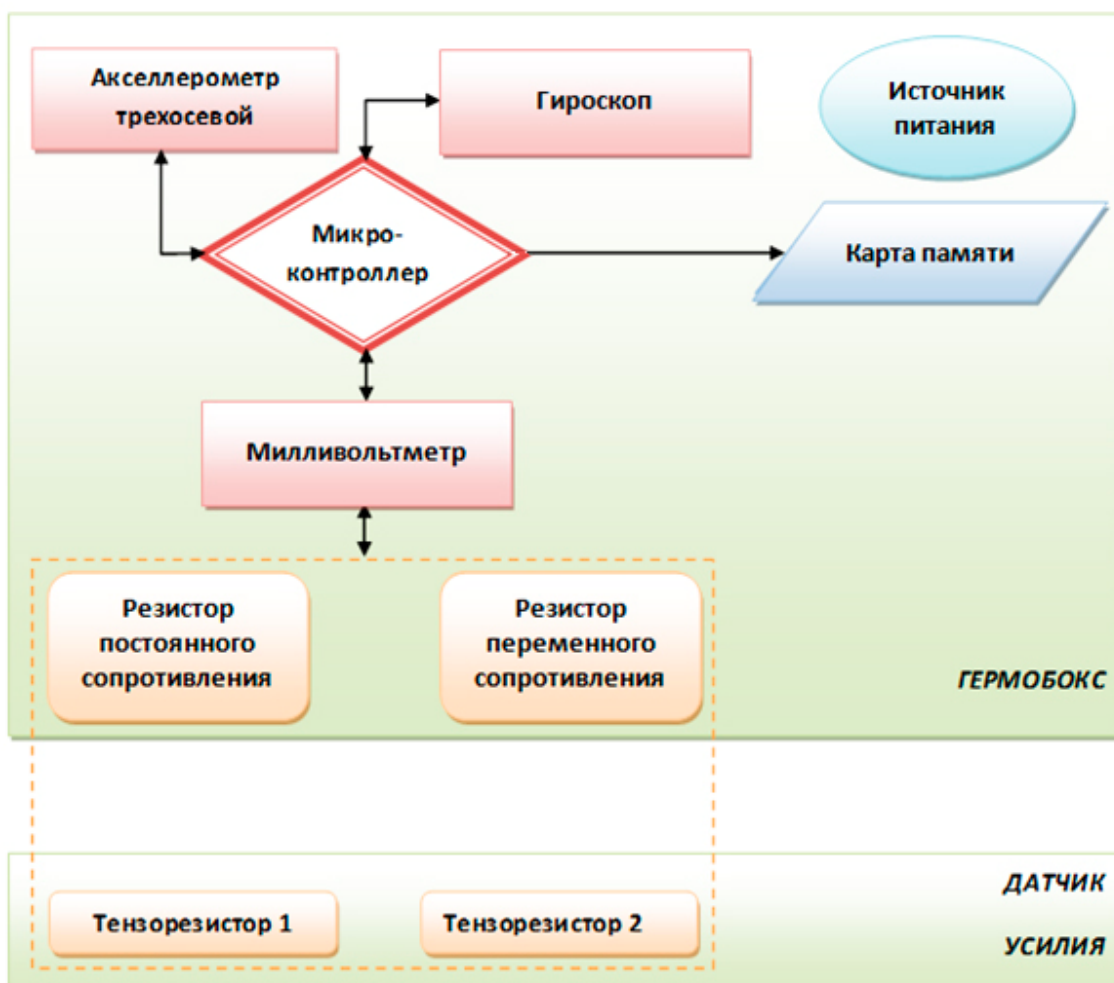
Акселлерометр трехосевой

Гироскоп

Источник питания

Микро-контроллер

Карта памяти

Милливольтметр

Резистор постоянного сопротивления

Резистор переменного сопротивления

ГЕРМОБОКС

ДАТЧИК

Тензорезистор 1

Тензорезистор 2

УСИЛИЯ